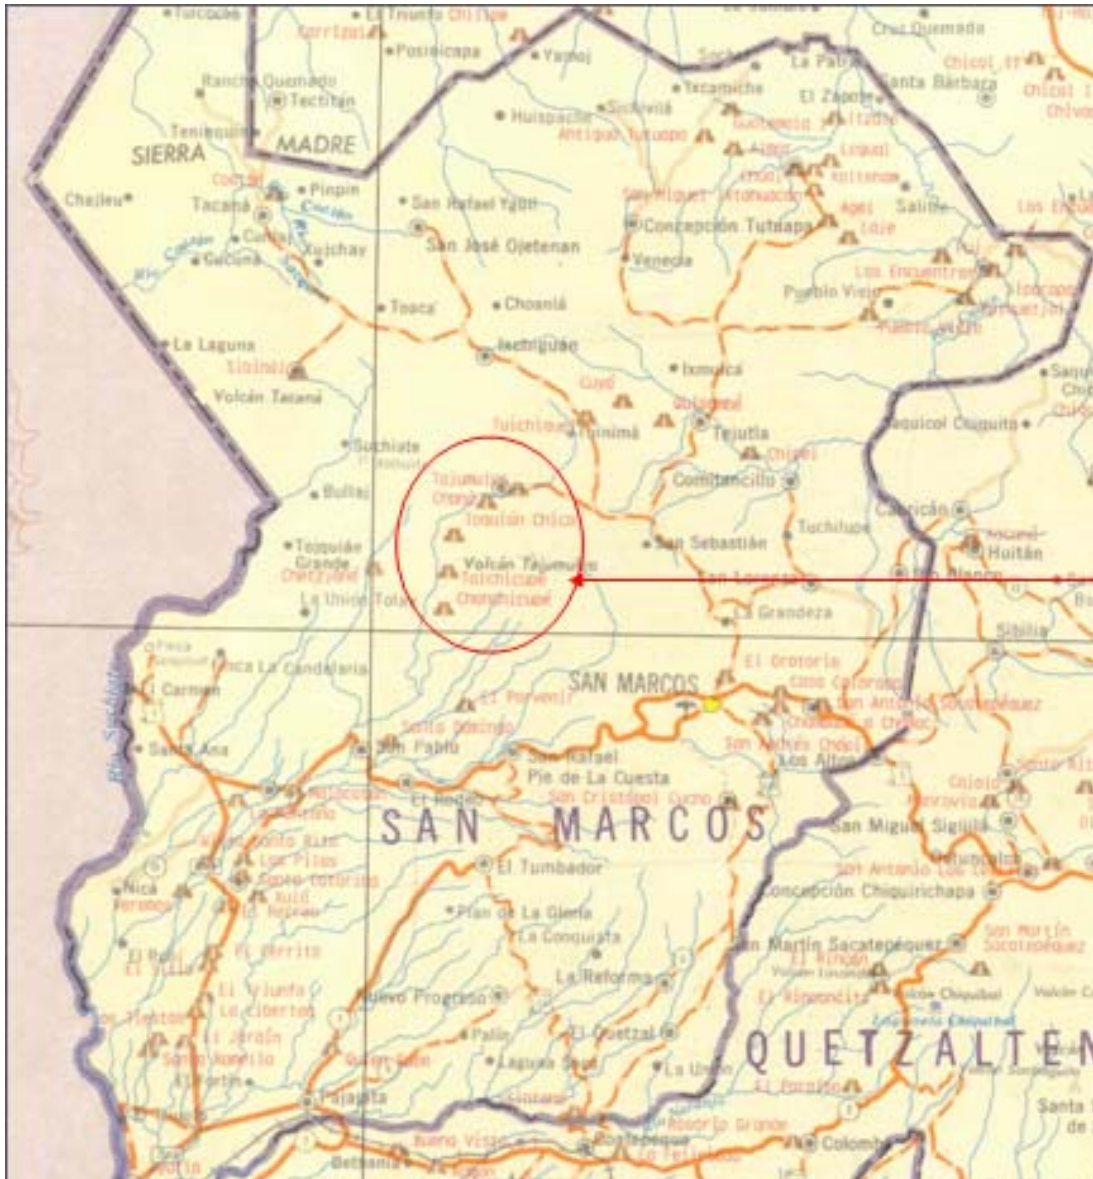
Turcobé
El Triunfo
Chiligue
Carrizal
Posicapa
Yamoj
Cruz Quemada
La Patria
Santa Bárbara
Chicol
Rancho Quemado
Tectitán
Texcamiche
El Zapote
Tenixquin
MADRE
SIERRA
Huispache
Sichivilá
Antiguo Tutuapa
Chajleu
Cocola
Pinpin
Tacaná
Coatán
San Rafael Ygbil
Concepción Tutuapa
Salitre
Cunlaj
Xuichay
San José Ojetenan
Venecia
Cucuna
Toaca
Choanlá
Los Encuentros
Pueblo Viejo
La Laguna
Ixchiguán
Tibinel
Ixmulca
Volcán Tacaná
Cuyé
Tuichilupe
Tuinimá
Tejutla
Saquicol Chiquito
Suchiate
Bullaj
Tajumulco
Chepe
Toquián Chico
Comitancillo
Toquián Grande
Volcán Tajumulco
Tuichicupe
Chenchicupe
San Sebastián
Tuchilupe
Cabricán
Huitán
Chetzyené
La Unión Toluj
San Lorenzo
Río Blanco
La Grandeza
Sibilia
Finca La Candelaria
El Carmen
Río Suchiate
El Grotorio
SAN MARCOS
San Antonio Sacatepéquez
El Porvenir
Santo Domingo
San Pablo
Santa Ana
San Rafael
Pie de La Cuesta
San Andrés Chapil
Los Altos
San Cristóbal Cucho
El Rodeo
SAN MARCOS
San Miguel Sigüilá
Concepción Chiquirichapa
El Tumbador
Nicá
Plan de La Gloria
La Conquista
San Martín Sacatepéquez
La Reforma
Nuevo Progreso
El Quetzal
Laguna Seca
La Unión
QUETZALTEN
Pajapita
Colomba
Santa
Buena Vista
Coatepeque
Rosario Grande
El Porvenir
Bethania
El Cerrito
El Jardín
El Tilo